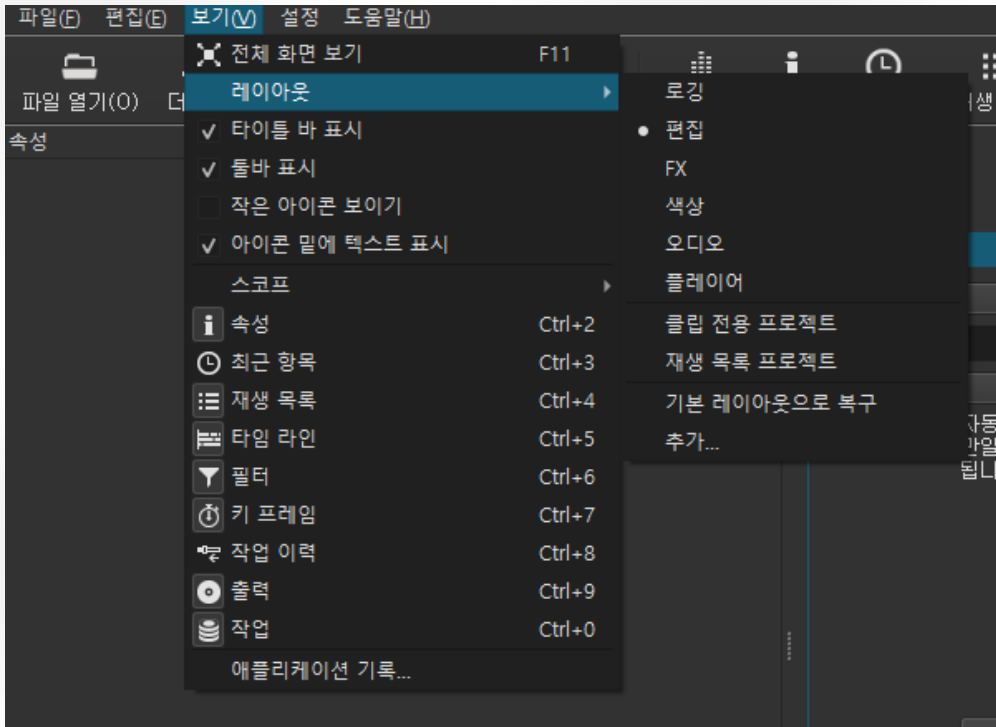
파일(F) 편집(E) 보기(V) 설정 도움말(H)

파일 열기(O) 더

속성

전체 화면 보기 F11
레이아웃
✓ 타이틀 바 표시
✓ 툴바 표시
작은 아이콘 보이기
✓ 아이콘 밑에 텍스트 표시
스코프
속성 Ctrl+2
최근 항목 Ctrl+3
재생 목록 Ctrl+4
타임 라인 Ctrl+5
필터 Ctrl+6
키 프레임 Ctrl+7
작업 이력 Ctrl+8
출력 Ctrl+9
작업 Ctrl+0
애플리케이션 기록...

로깅
• 편집
FX
색상
오디오
플레이어
클립 전용 프로젝트
재생 목록 프로젝트
기본 레이아웃으로 복구
추가...

생

자동
파일
됩니